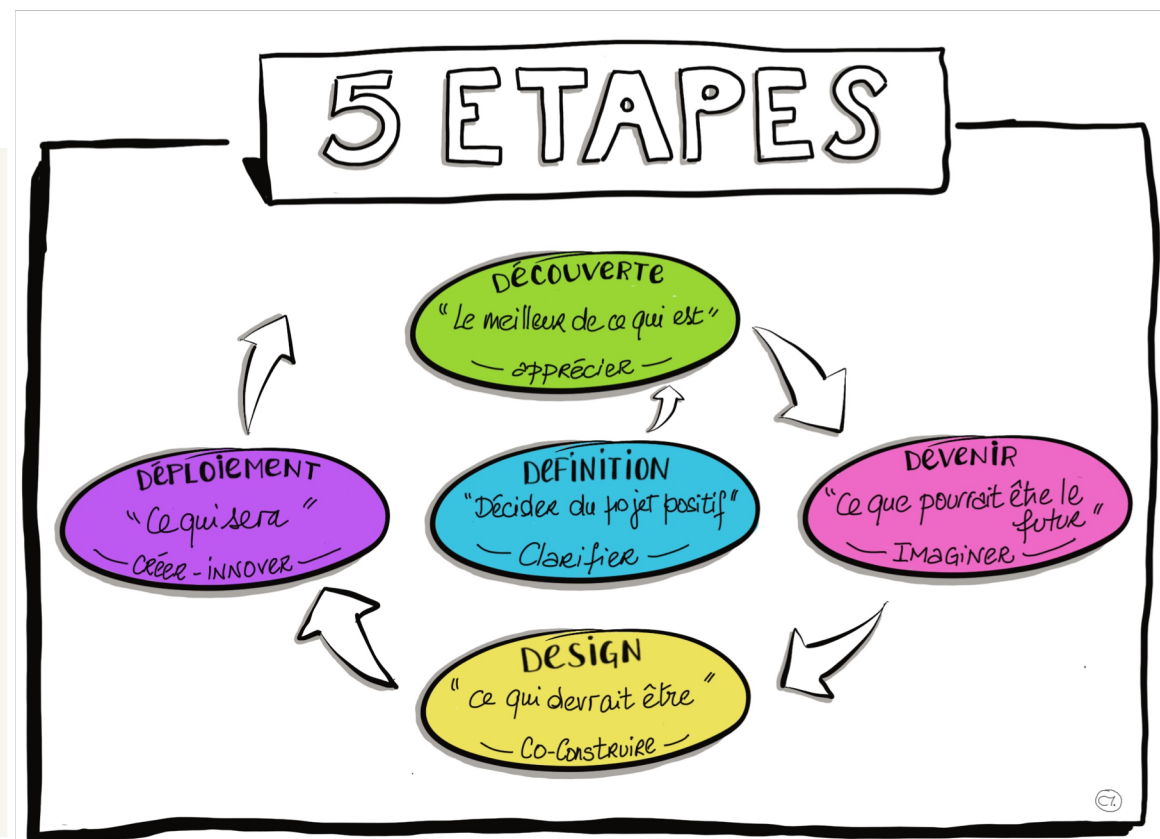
5 ETAPES

DÉCOUVERTE
"Le meilleur de ce qui est"
appréciER

DEVENIR
"Ce que pourrait être le futur"
IMAGINER

DESIGN
"ce qui devrait être"
Co-Construire

DÉPLOIEMENT
"Ce qui sera"
créer - INNOVER

DEFINITION
"Décider du projet positif"
Clarifier

C.T.